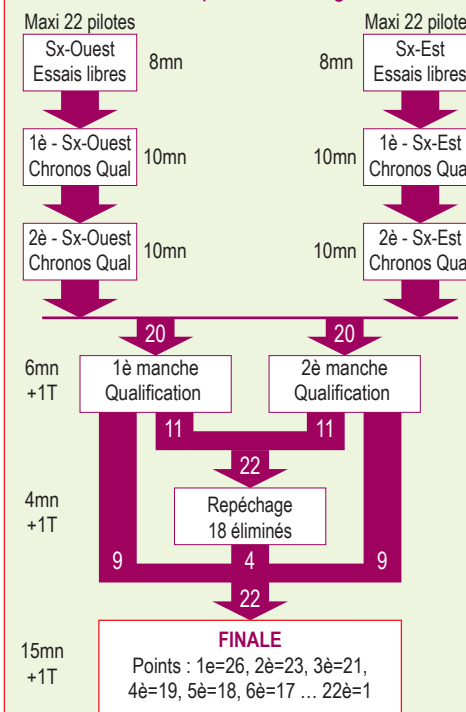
Maxi 22 pilotes

Sx-Ouest
Essais libres

8mn

1è - Sx-Ouest
Chronos Qual

10mn

2è - Sx-Ouest
Chronos Qual

10mn

Maxi 22 pilote

8mn

Sx-Est
Essais libres

10mn

1è - Sx-Est
Chronos Qua

10mn

2è - Sx-Est
Chronos Qua

20

20

6mn
+1T

1è manche
Qualification

2è manche
Qualification

11

11

22

4mn
+1T

Repéchage
18 éliminés

9

4

9

22

15mn
+1T

FINALE
Points : 1e=26, 2è=23, 3è=21, 4è=19, 5è=18, 6è=17 … 22è=1